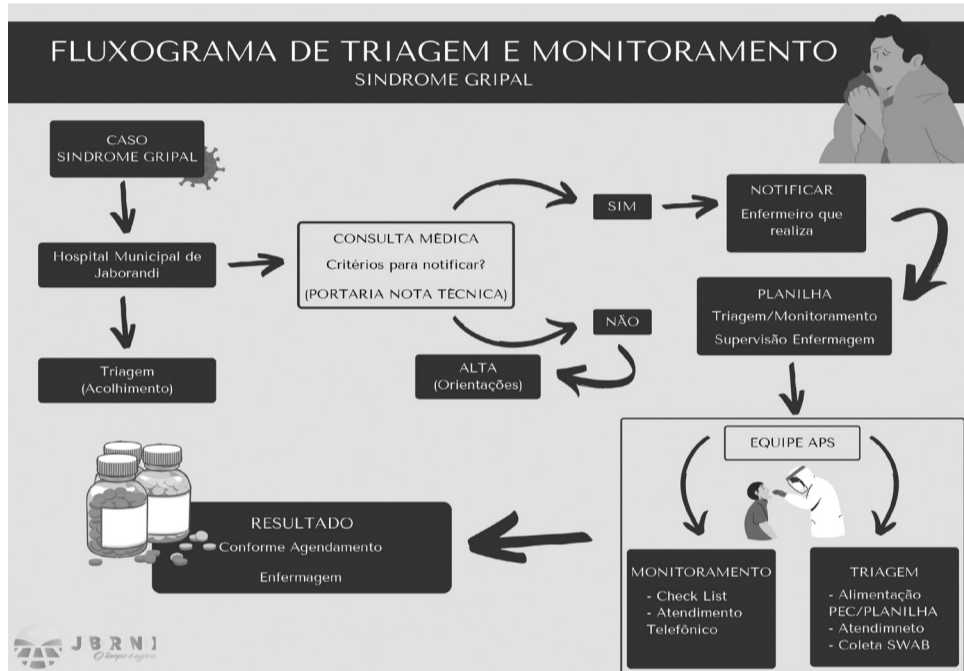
FLUXOGRAMA DE TRIAGEM E MONITORAMENTO
SINDROME GRIPAL

CASO
SINDROME GRIPAL

Hospital Municipal de Jaborandi

Triagem
(Acolhimento)

CONSULTA MÉDICA
Critérios para notificar?
(PORTARIA NOTA TÉCNICA)

SIM

NÃO

ALTA
(Orientações)

NOTIFICAR
Enfermeiro que realiza

PLANILHA
Triagem/Monitoramento
Supervisão Enfermagem

EQUIPE APS

MONITORAMENTO
- Check List
- Atendimento Telefônico

TRIAGEM
- Alimentação PEC/PLANILHA
- Atendimneto
- Coleta SWAB

RESULTADO
Conforme Agendamento
Enfermagem

JBRNI
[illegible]